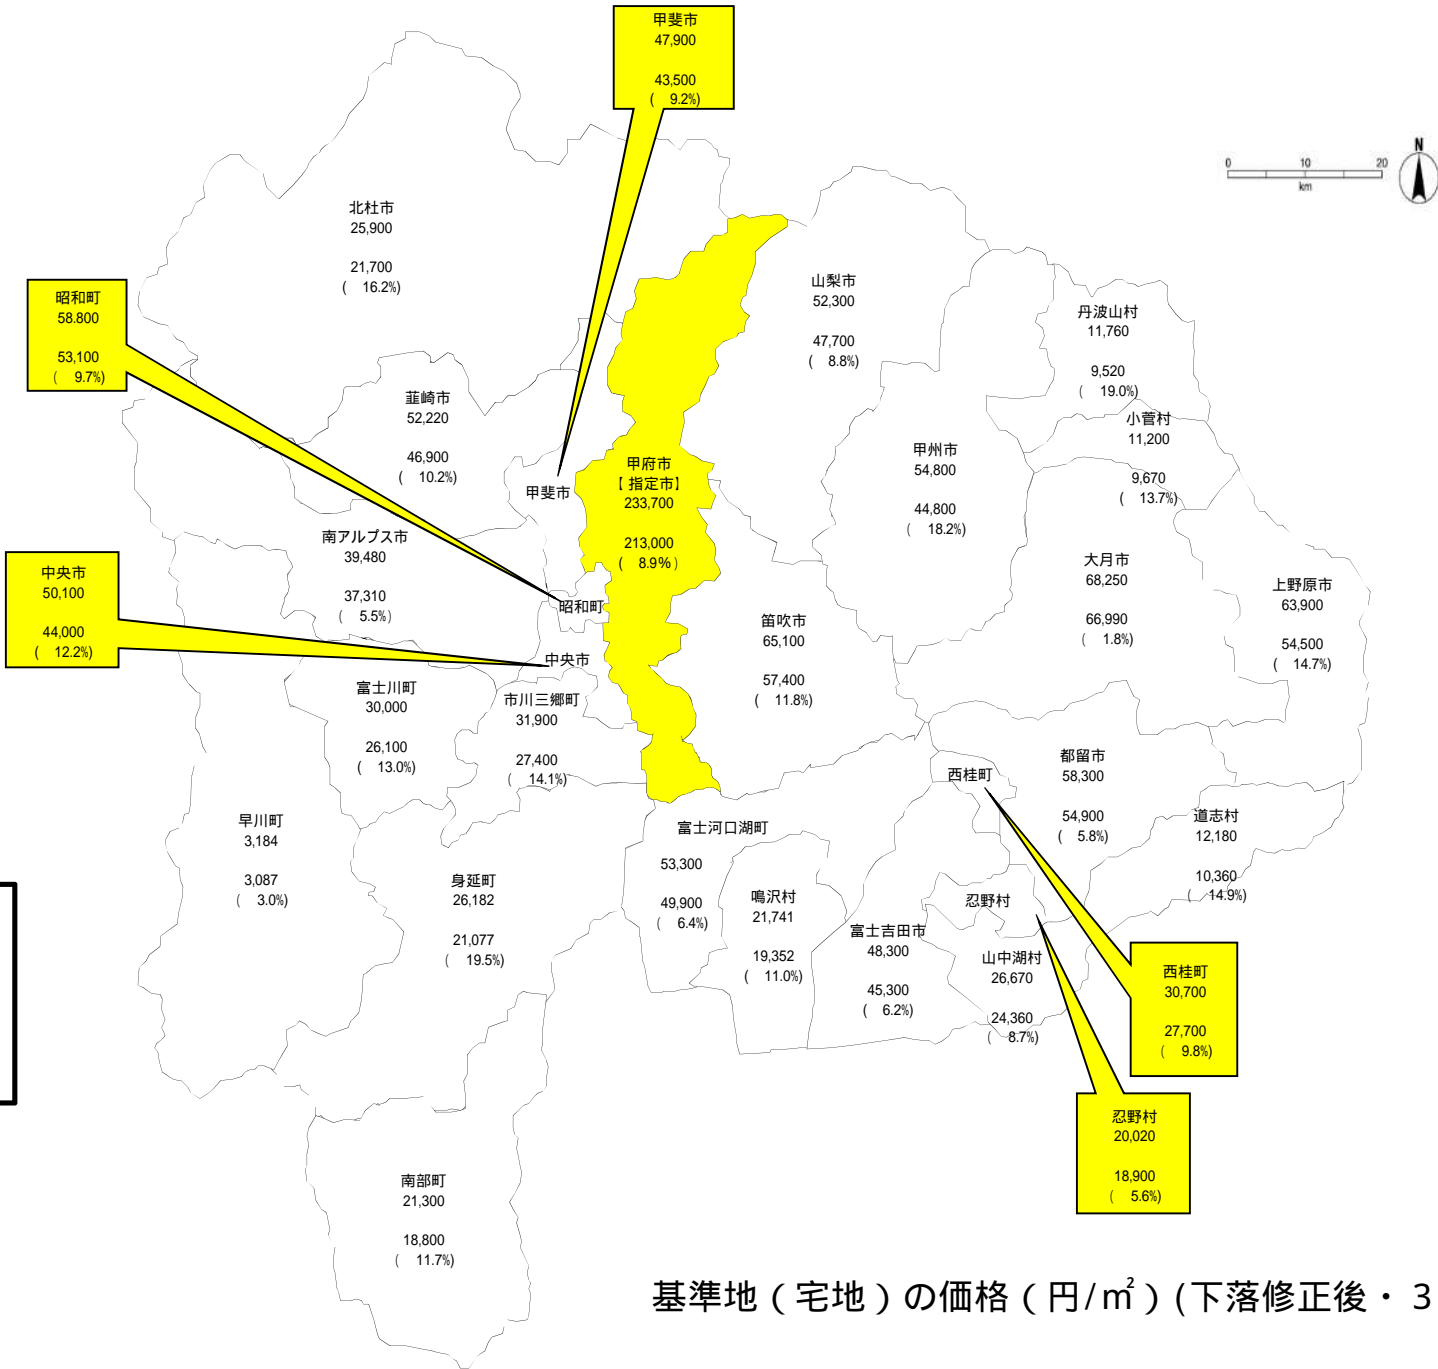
甲斐市
47,900

43,500
( 9.2%)

0 10 20
km
N

北杜市
25,900

21,700
( 16.2%)

山梨市
52,300

47,700
( 8.8%)

丹波山村
11,760

9,520
( 19.0%)

昭和町
58.800

53,100
( 9.7%)

韮崎市
52,220

46,900
( 10.2%)

小菅村
11,200

9,670
( 13.7%)

甲州市
54,800

44,800
( 18.2%)

甲府市
[指定市]
233,700

213,000
( 8.9%)

甲斐市

南アルプス市
39,480

37,310
( 5.5%)

大月市
68,250

66,990
( 1.8%)

上野原市
63,900

54,500
( 14.7%)

中央市
50,100

44,000
( 12.2%)

昭和町

笛吹市
65,100

57,400
( 11.8%)

中央市

富士川町
30,000

26,100
( 13.0%)

市川三郷町
31,900

27,400
( 14.1%)

都留市
58,300

54,900
( 5.8%)

西桂町

道志村
12,180

10,360
( 14.9%)

早川町
3,184

3,087
( 3.0%)

富士河口湖町

53,300

49,900
( 6.4%)

身延町
26,182

21,077
( 19.5%)

鳴沢村
21,741

19,352
( 11.0%)

富士吉田市
48,300

45,300
( 6.2%)

忍野村

山中湖村
26,670

24,360
( 8.7%)

西桂町
30,700

27,700
( 9.8%)

忍野村
20,020

18,900
( 5.6%)

南部町
21,300

18,800
( 11.7%)

基準地(宅地)の価格(円/m$^2$)(下落修正後・3